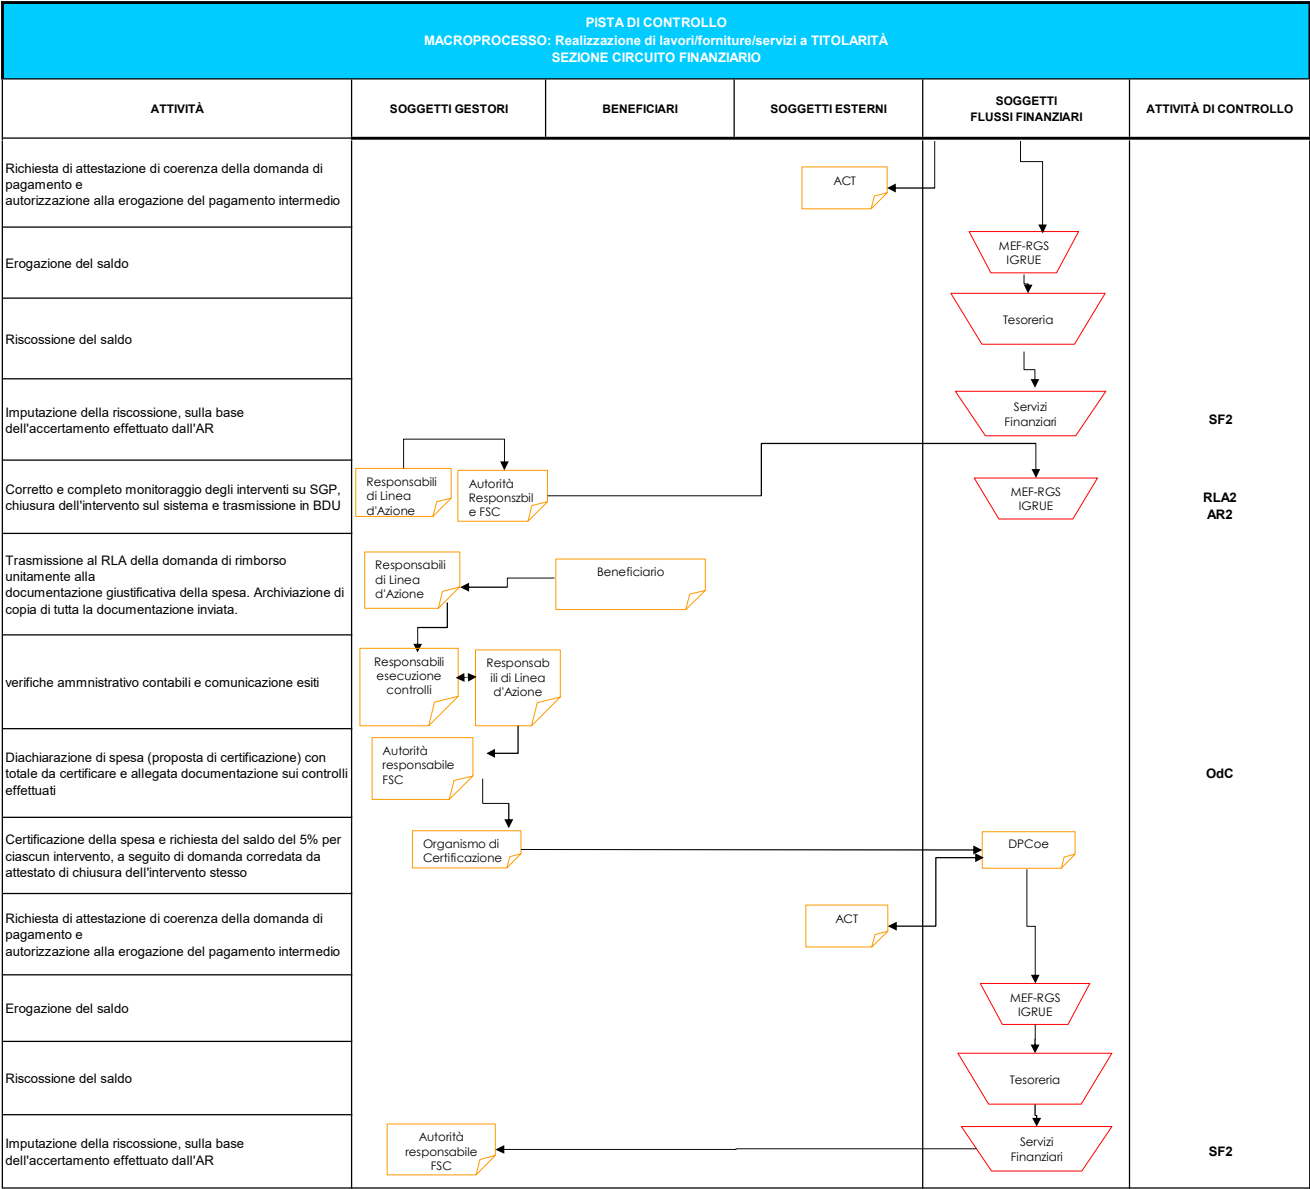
PISTA DI CONTROLLO
MACROPROCESSO: Realizzazione di lavori/forniture/servizi a TITOLARITÀ
SEZIONE CIRCUITO FINANZIARIO

| ATTIVITÀ | SOGGETTI GESTORI | BENEFICIARI | SOGGETTI ESTERNI | SOGGETTI FLUSSI FINANZIARI | ATTIVITÀ DI CONTROLLO |
|---|---|---|---|---|---|
| Richiesta di attestazione di coerenza della domanda di pagamento e autorizzazione alla erogazione del pagamento intermedio | | | ACT | | |
| Erogazione del saldo | | | | MEF-RGS IGRUE | |
| Riscossione del saldo | | | | Tesoreria | |
| Imputazione della riscossione, sulla base dell'accertamento effettuato dall'AR | | | | Servizi Finanziari | SF2 |
| Corretto e completo monitoraggio degli interventi su SGP, chiusura dell'intervento sul sistema e trasmissione in BDU | Responsabili di Linea d'Azione; Autorità Responszbile FSC | | | MEF-RGS IGRUE | RLA2 AR2 |
| Trasmissione al RLA della domanda di rimborso unitamente alla documentazione giustificativa della spesa. Archiviazione di copia di tutta la documentazione inviata. | Responsabili di Linea d'Azione | Beneficiario | | | |
| verifiche ammnistrativo contabili e comunicazione esiti | Responsabili esecuzione controlli; Responsabili di Linea d'Azione | | | | |
| Diachiarazione di spesa (proposta di certificazione) con totale da certificare e allegata documentazione sui controlli effettuati | Autorità responsabile FSC | | | | OdC |
| Certificazione della spesa e richiesta del saldo del 5% per ciascun intervento, a seguito di domanda corredata da attestato di chiusura dell'intervento stesso | Organismo di Certificazione | | | DPCoe | |
| Richiesta di attestazione di coerenza della domanda di pagamento e autorizzazione alla erogazione del pagamento intermedio | | | ACT | | |
| Erogazione del saldo | | | | MEF-RGS IGRUE | |
| Riscossione del saldo | | | | Tesoreria | |
| Imputazione della riscossione, sulla base dell'accertamento effettuato dall'AR | Autorità responsabile FSC | | | Servizi Finanziari | SF2 |